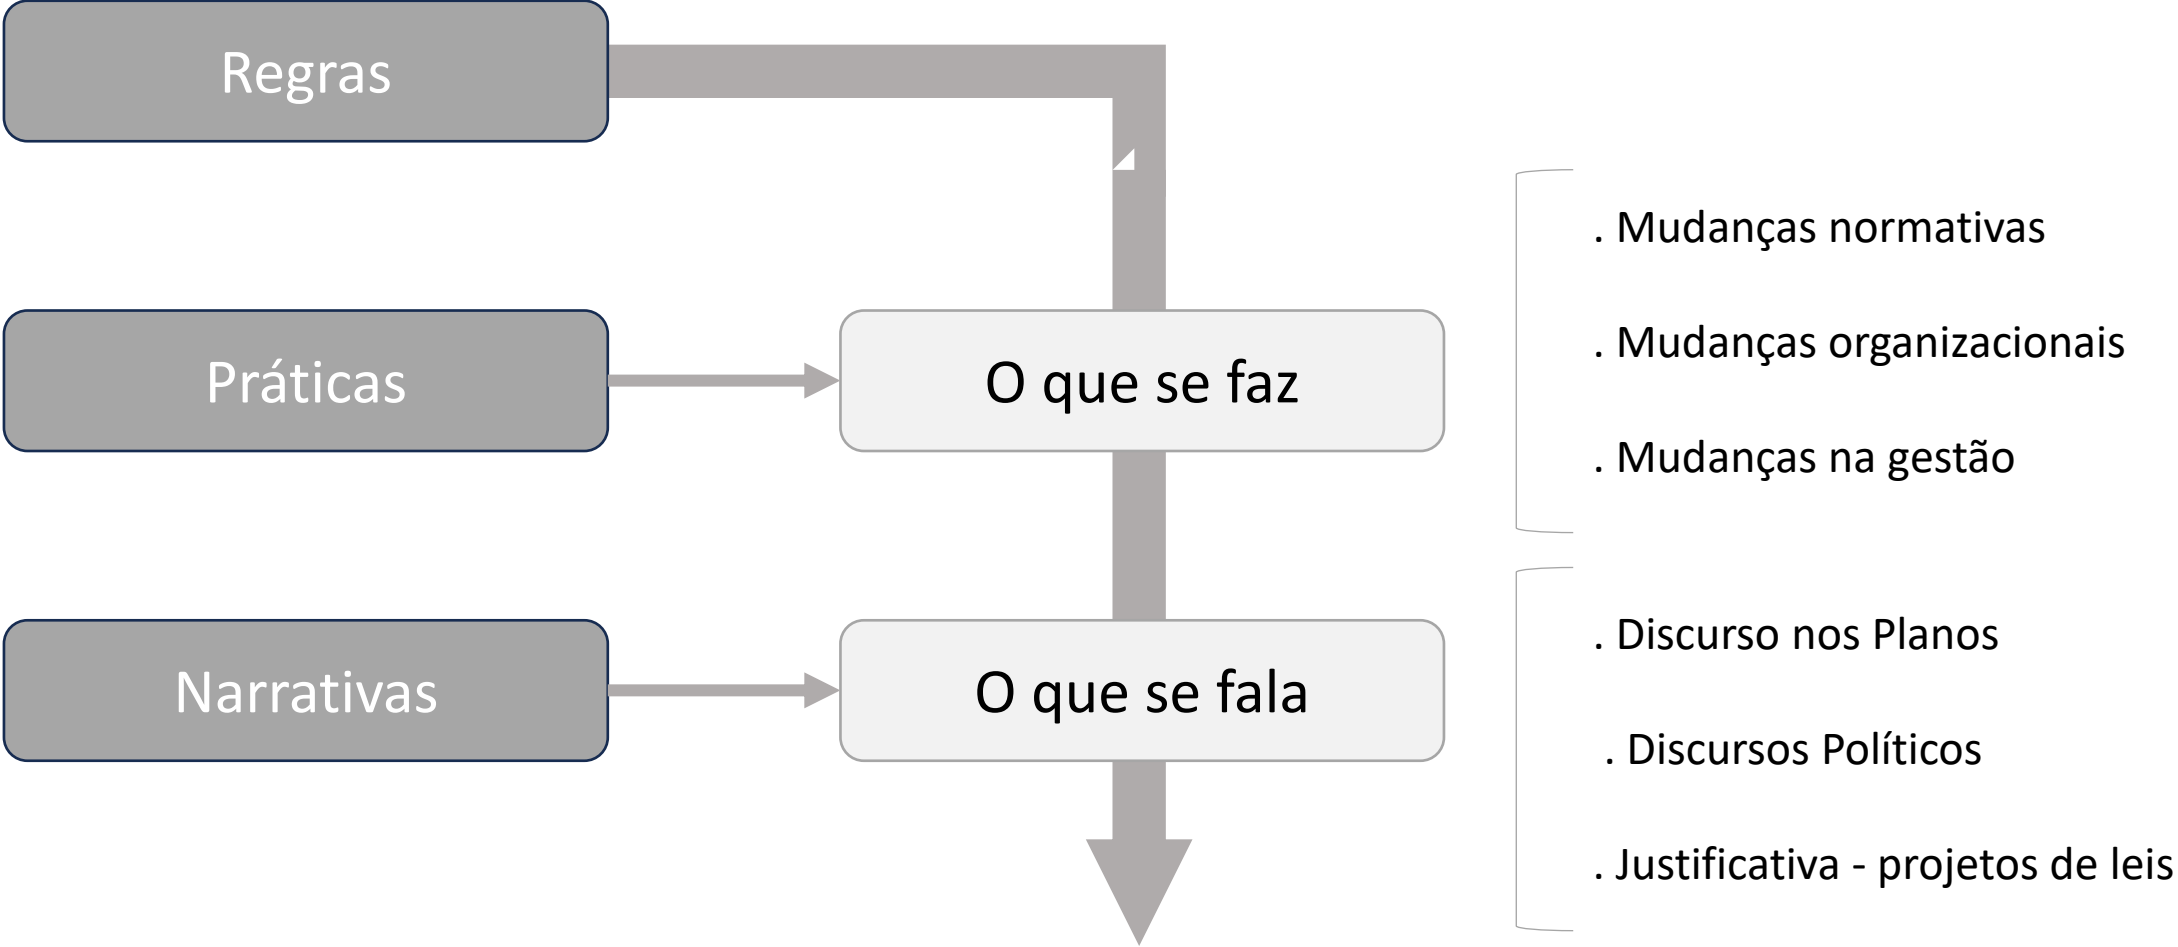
Regras

Práticas

O que se faz

. Mudanças normativas

. Mudanças organizacionais

. Mudanças na gestão

Narrativas

O que se fala

. Discurso nos Planos

. Discursos Políticos

. Justificativa - projetos de leis